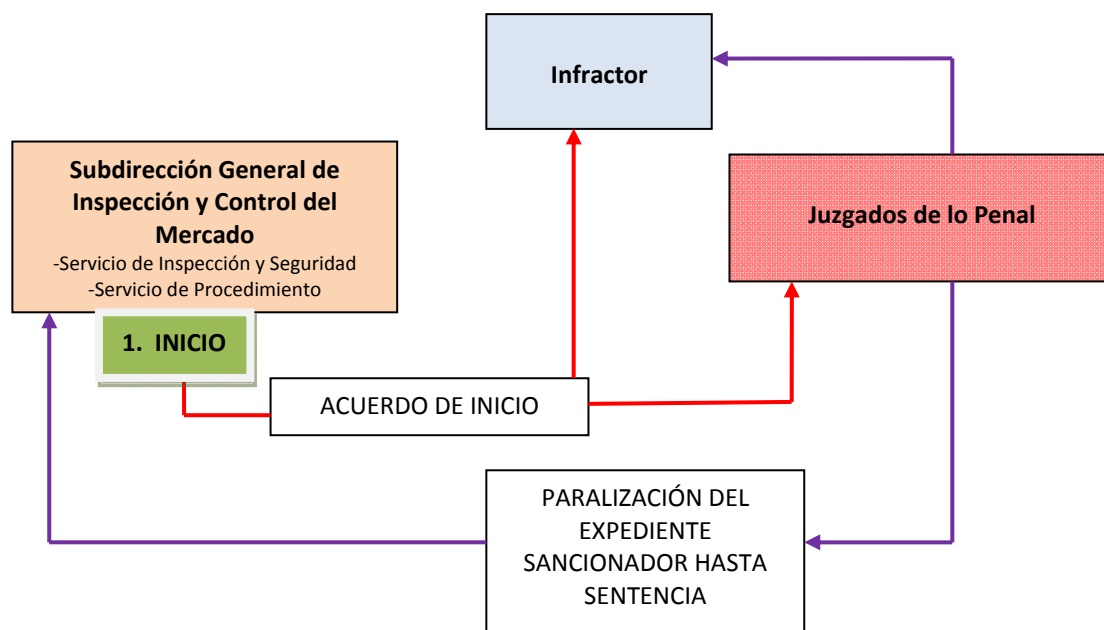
Infractor

Subdirección General de Inspección y Control del Mercado
-Servicio de Inspección y Seguridad
-Servicio de Procedimiento

Juzgados de lo Penal

1. INICIO

ACUERDO DE INICIO

PARALIZACIÓN DEL EXPEDIENTE SANCIONADOR HASTA SENTENCIA